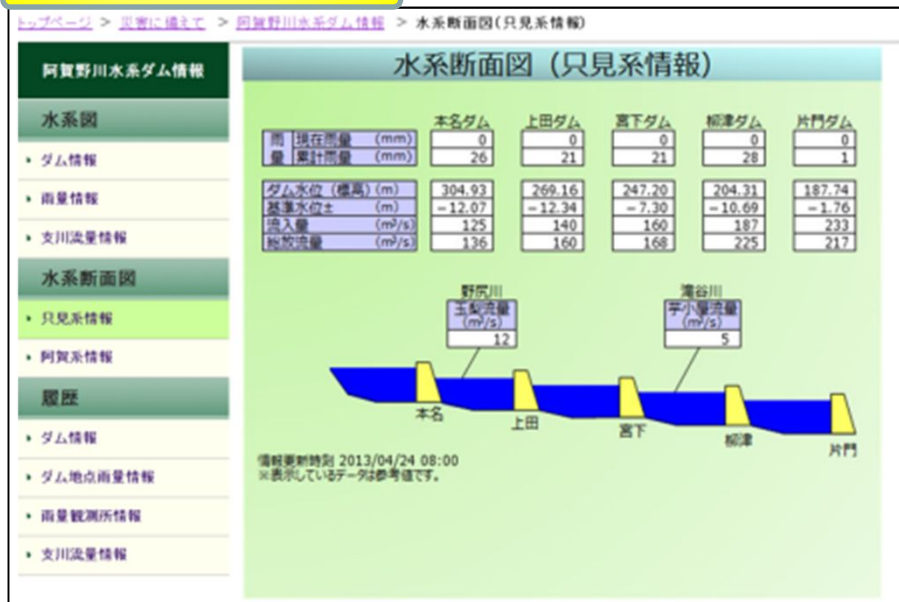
トップページ > 災害に備えて > 阿賀野川水系ダム情報 > 水系断面図(只見系情報)

阿賀野川水系ダム情報

水系図

• ダム情報

• 雨量情報

• 支川流量情報

水系断面図

• 只見系情報

• 阿賀系情報

履歴

• ダム情報

• ダム地点雨量情報

• 雨量観測所情報

• 支川流量情報

水系断面図(只見系情報)

| | 本名ダム | 上田ダム | 宮下ダム | 柳津ダム | 片門ダム |
|---|---|---|---|---|---|
| 雨量 現在雨量 (mm) | 0 | 0 | 0 | 0 | 0 |
| 雨量 累計雨量 (mm) | 26 | 21 | 21 | 28 | 1 |

| | 本名ダム | 上田ダム | 宮下ダム | 柳津ダム | 片門ダム |
|---|---|---|---|---|---|
| ダム水位(標高) (m) | 304.93 | 269.16 | 247.20 | 204.31 | 187.74 |
| 基準水位± (m) | −12.07 | −12.34 | −7.30 | −10.69 | −1.76 |
| 流入量 ($m^3/s$) | 125 | 140 | 160 | 187 | 233 |
| 総放流量 ($m^3/s$) | 136 | 160 | 168 | 225 | 217 |

野尻川
玉梨流量
($m^3/s$)
12

滝谷川
芋小屋流量
($m^3/s$)
5

本名
上田
宮下
柳津
片門

情報更新時刻 2013/04/24 08:00
※表示しているデータは参考値です。